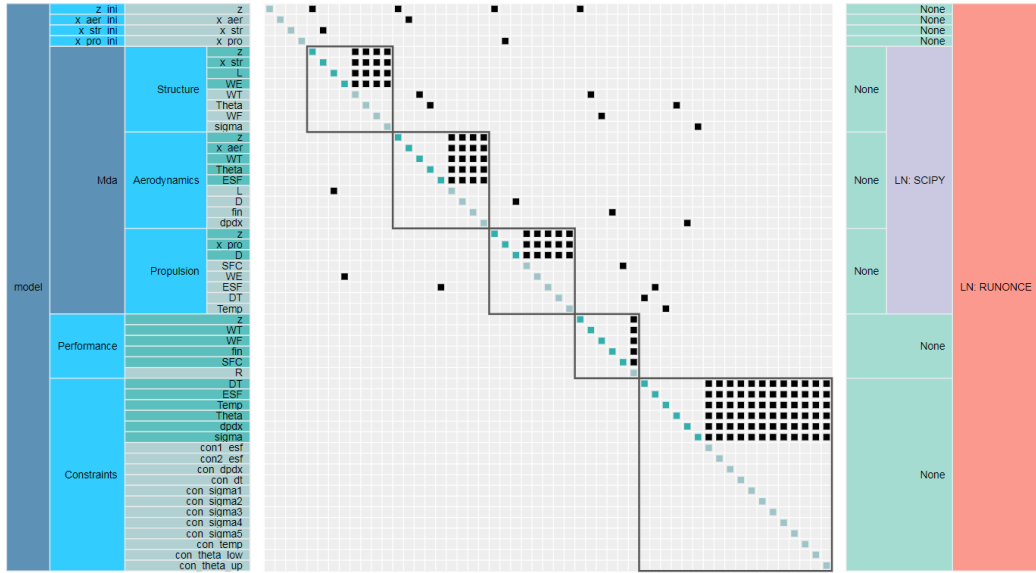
model

z_ini
x_aer_ini
x_str_ini
x_pro_ini

Mda

Structure
z
x_str
L
WE
WT
Theta
WF
sigma

Aerodynamics
z
x_aer
WT
Theta
ESF
L
D
fin
dpdx

Propulsion
z
x_pro
D
SFC
WE
ESF
DT
Temp

Performance
z
WT
WF
fin
SFC
R

Constraints
DT
ESF
Temp
Theta
dpdx
sigma
con1_esf
con2_esf
con_dpdx
con_dt
con_sigma1
con_sigma2
con_sigma3
con_sigma4
con_sigma5
con_temp
con_theta_low
con_theta_up

z
x_aer
x_str
x_pro

None
None
None
None
None
None
None
LN: SCIPY
None
None
LN: RUNONCE